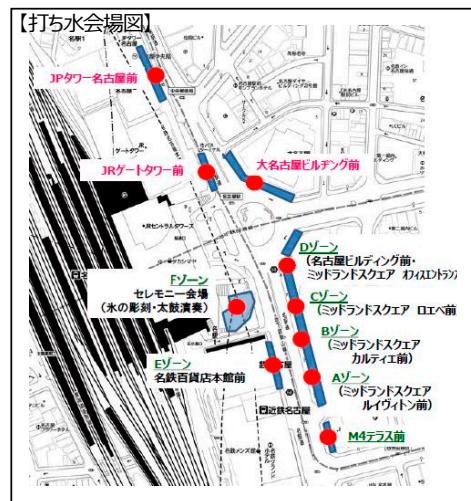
【打ち水会場図】

JPタワー名古屋前

JRゲートタワー前

大名古屋ビルヂング前

Dゾーン
（名古屋ビルディング前・ミッドランドスクエア オフィスエントランス

Cゾーン
（ミッドランドスクエア ロエベ前

Bゾーン
（ミッドランドスクエア カルティエ前）

Aゾーン
（ミッドランドスクエア ルイヴィトン前）

M4テラス前

Fゾーン
セレモニー会場
（氷の彫刻・太鼓演奏）

Eゾーン
名鉄百貨店本館前

近鉄名古屋